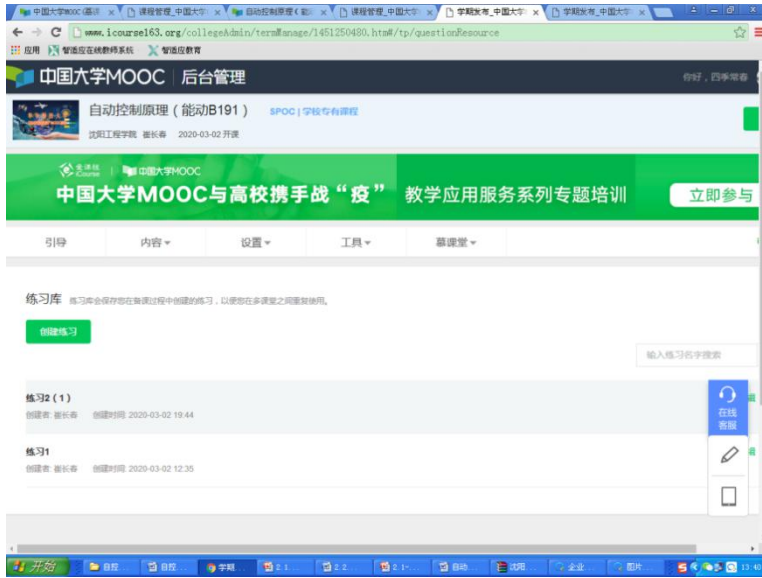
中国大学MOOC(慕课 × | 课程管理_中国大学 × | 自动控制原理(能 × | 课程管理_中国大学 × | 学期发布_中国大学 × | 学期发布_中国大学 ×

www.icourse163.org/collegeAdmin/termManage/1451250480.htm#/tp/questionResource

应用 智慧应在线教师系统 智慧应教育

中国大学MOOC | 后台管理

你好，四季常春

自动控制原理（能动B191）

SPOC | 学校专有课程

沈阳工程学院 崔长春 2020-03-02 开课

爱课程 | 中国大学MOOC

中国大学MOOC与高校携手战“疫” 教学应用服务系列专题培训 立即参与

引导 内容 设置 工具 慕课堂

练习库 练习库会保存您在备课过程中创建的练习，以便您在多课堂之间重复使用。

创建练习

输入练习名字搜索

练习2（1）
创建者: 崔长春 创建时间: 2020-03-02 19:44

练习1
创建者: 崔长春 创建时间: 2020-03-02 12:35

在线客服

开始 自控 自控 学期 2.1 2.2 2.1- 自动 沈阳 企业 图片 13:40